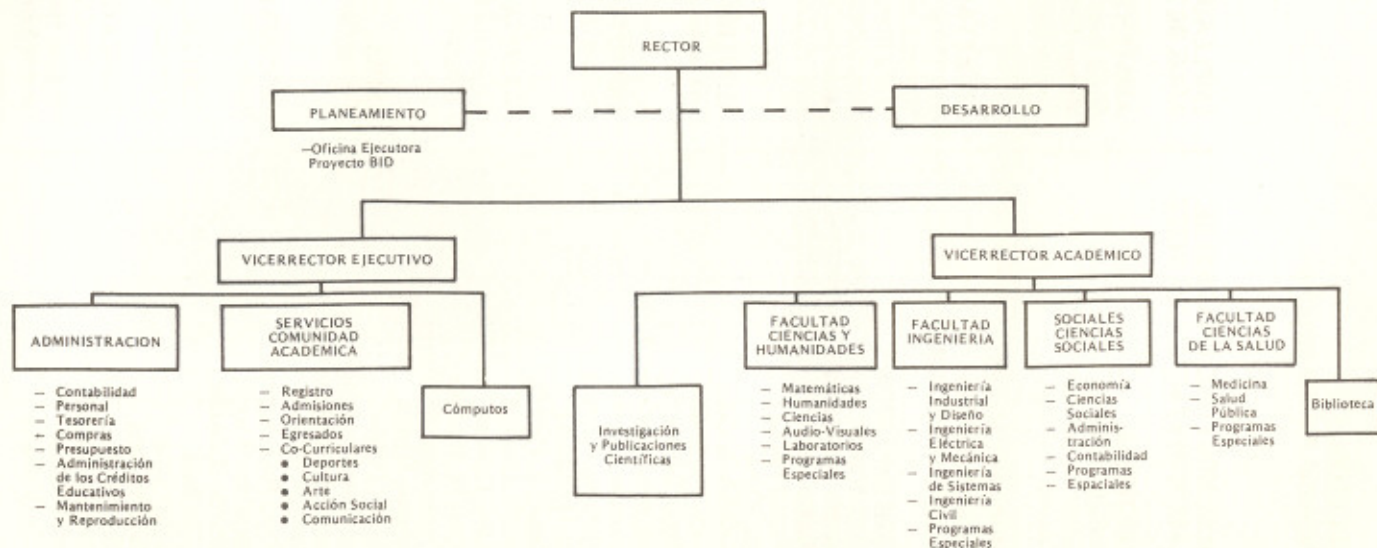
RECTOR

PLANEAMIENTO

–Oficina Ejecutora Proyecto BID

DESARROLLO

VICERRECTOR EJECUTIVO

VICERRECTOR ACADEMICO

ADMINISTRACION

– Contabilidad
– Personal
– Tesorería
– Compras
– Presupuesto
– Administración de los Créditos Educativos
– Mantenimiento y Reproducción

SERVICIOS COMUNIDAD ACADEMICA

– Registro
– Admisiones
– Orientación
– Egresados
– Co-Curriculares
• Deportes
• Cultura
• Arte
• Acción Social
• Comunicación

Cómputos

Investigación y Publicaciones Científicas

FACULTAD CIENCIAS Y HUMANIDADES

– Matemáticas
– Humanidades
– Ciencias
– Audio-Visuales
– Laboratorios
– Programas Especiales

FACULTAD INGENIERIA

– Ingeniería Industrial y Diseño
– Ingeniería Eléctrica y Mecánica
– Ingeniería de Sistemas
– Ingeniería Civil
– Programas Especiales

SOCIALES CIENCIAS SOCIALES

– Economía
– Ciencias Sociales
– Administración
– Contabilidad
– Programas
– Espaciales

FACULTAD CIENCIAS DE LA SALUD

– Medicina
– Salud Pública
– Programas Especiales

Biblioteca